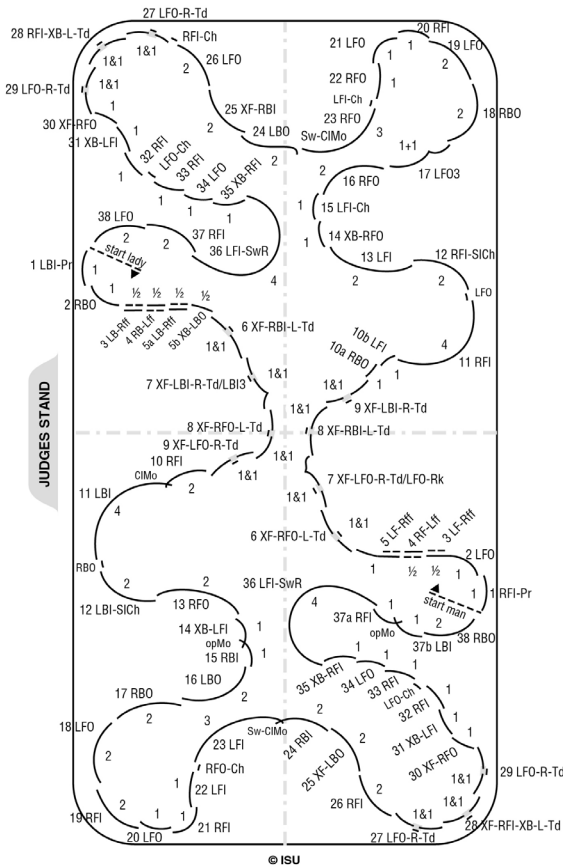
27 LFO-R-Td
28 RFI-XB-L-Td
RFI-Ch
1&1
1&1
26 LFO
2
29 LFO-R-Td
1&1
1
30 XF-RFO
31 XB-LFI
1
25 XF-RBI
2
24 LBO
32 RFI
LFO-Ch
33 RFI
34 LFO
35 XB-RFI
1
1
1
2
38 LFO
2
37 RFI
36 LFI-SwR
4
1 LBI-Pr
start lady
1
1
2 RBO
½ ½ ½ ½
3 LB-Rff
4 RB-Lff
5a LB-Rff
5b XB-LBO
6 XF-RBI-L-Td
1&1
7 XF-LBI-R-Td/LBI3
1&1
8 XF-RFO-L-Td
9 XF-LFO-R-Td
10 RFI
ClMo
2
1&1
11 LBI
4
RBO
2
12 LBI-SlCh
2
13 RFO
14 XB-LFI
opMo
15 RBI
16 LBO
1
1
17 RBO
2
3
18 LFO
2
23 LFI
Sw-ClMo
RFO-Ch
22 LFI
1
2
19 RFI
20 LFO
1
21 RFI
20 RFI
21 LFO
1
1
19 LFO
22 RFO
LFI-Ch
23 RFO
Sw-ClMo
2
3
2
18 RBO
1+1
17 LFO3
2
16 RFO
1
15 LFI-Ch
14 XB-RFO
13 LFI
12 RFI-SlCh
2
2
LFO
4
11 RFI
10b LFI
10a RBO
1
1
1
1&1
9 XF-LBI-R-Td
8 XF-RBI-L-Td
1&1
7 XF-LFO-R-Td/LFO-Rk
1&1
1&1
6 XF-RFO-L-Td
5 LF-Rff
4 RF-Lff
3 LF-Rff
2 LFO
1
½
½
1
1 RFI-Pr
start man
4
37a RFI
1
1
opMo
2
37b LBI
38 RBO
36 LFI-SwR
2
35 XB-RFI
34 LFO
33 RFI
LFO-Ch
32 RFI
1
1
1
24 RBI
25 XF-LBO
2
31 XB-LFI
30 XF-RFO
1&1
29 LFO-R-Td
2
26 RFI
2
1&1
1&1
27 LFO-R-Td
28 XF-RFI-XB-L-Td
JUDGES STAND
© ISU